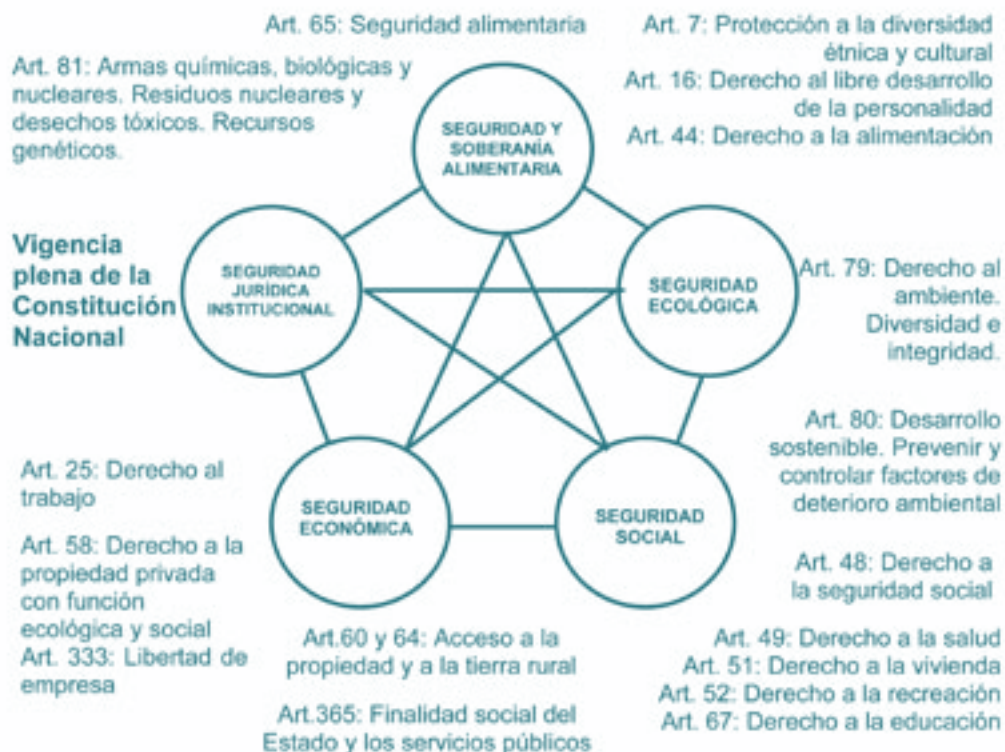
Art. 65: Seguridad alimentaria

Art. 7: Protección a la diversidad étnica y cultural
Art. 16: Derecho al libre desarrollo de la personalidad
Art. 44: Derecho a la alimentación

Art. 81: Armas químicas, biológicas y nucleares. Residuos nucleares y desechos tóxicos. Recursos genéticos.

SEGURIDAD Y SOBERANÍA ALIMENTARIA

Vigencia plena de la Constitución Nacional

SEGURIDAD JURÍDICA INSTITUCIONAL

SEGURIDAD ECOLÓGICA

Art. 79: Derecho al ambiente. Diversidad e integridad.

Art. 80: Desarrollo sostenible. Prevenir y controlar factores de deterioro ambiental

Art. 25: Derecho al trabajo

Art. 58: Derecho a la propiedad privada con función ecológica y social
Art. 333: Libertad de empresa

SEGURIDAD ECONÓMICA

SEGURIDAD SOCIAL

Art. 48: Derecho a la seguridad social

Art.60 y 64: Acceso a la propiedad y a la tierra rural

Art.365: Finalidad social del Estado y los servicios públicos

Art. 49: Derecho a la salud
Art. 51: Derecho a la vivienda
Art. 52: Derecho a la recreación
Art. 67: Derecho a la educación